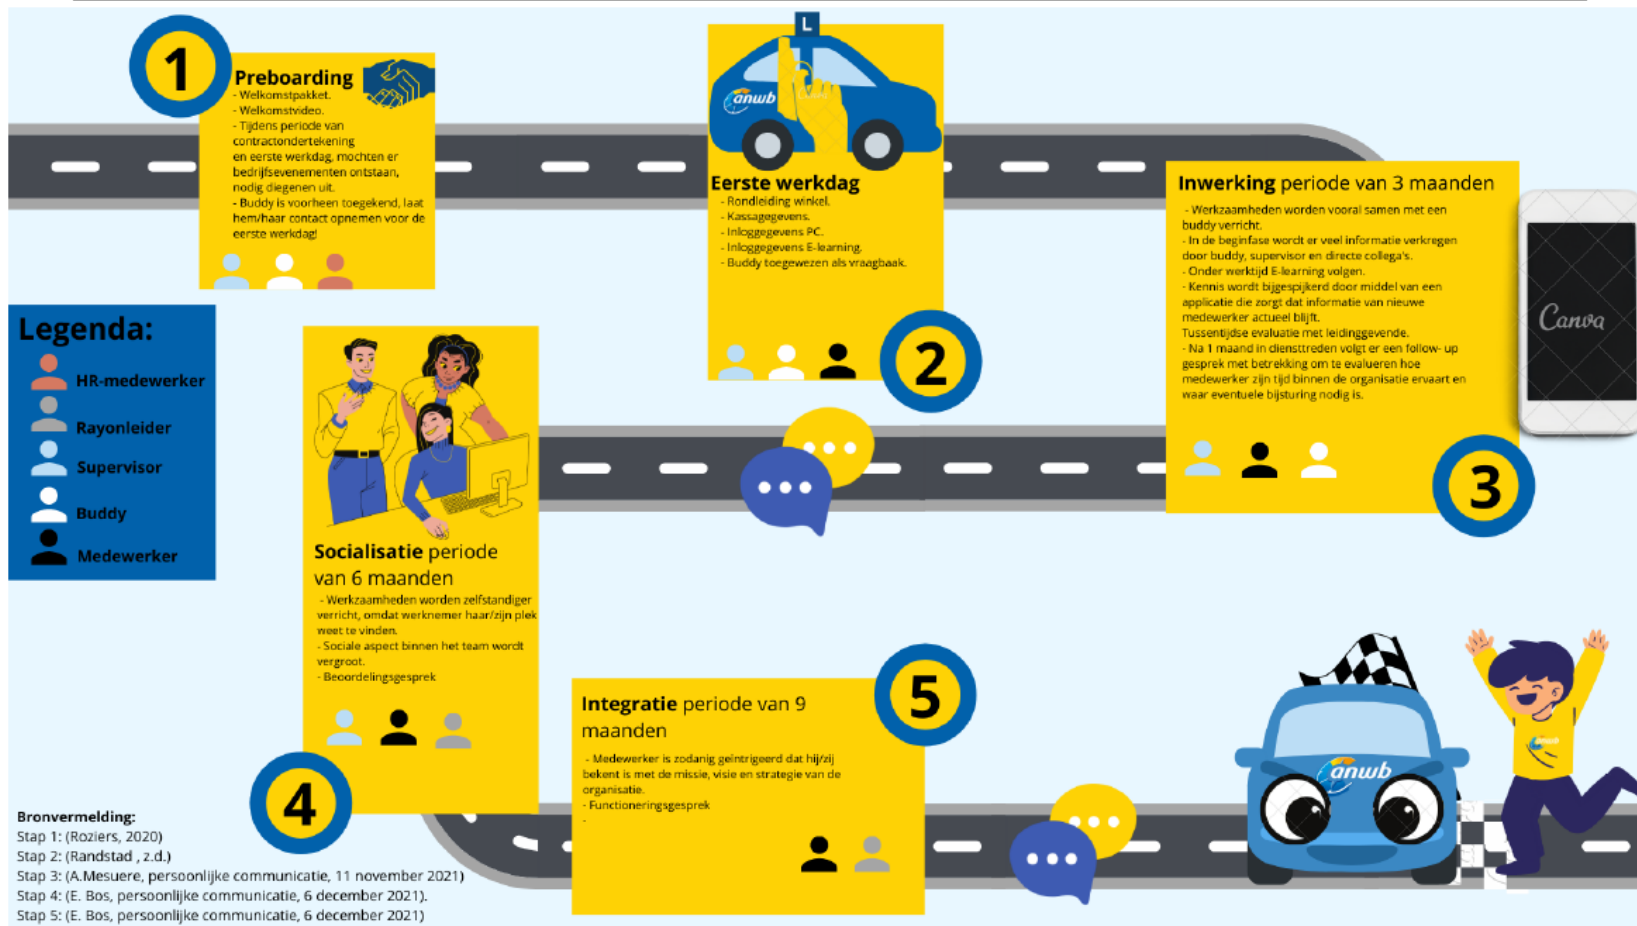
1

Preboarding
- Welkomstpakket.
- Welkomstvideo.
- Tijdens periode van contractondertekening en eerste werkdag, mochten er bedrijfsevenementen ontstaan, nodig diegenen uit.
- Buddy is voorheen toegekend, laat hem/haar contact opnemen voor de eerste werkdag!

L
anwb

Eerste werkdag
- Rondleiding winkel.
- Kassagegevens.
- Inloggegevens PC.
- Inloggegevens E-learning.
- Buddy toegewezen als vraagbaak.

2

Inwerking periode van 3 maanden
- Werkzaamheden worden vooral samen met een buddy verricht.
- In de beginfase wordt er veel informatie verkregen door buddy, supervisor en directe collega's.
- Onder werktijd E-learning volgen.
- Kennis wordt bijgespijkerd door middel van een applicatie die zorgt dat informatie van nieuwe medewerker actueel blijft.
Tussentijdse evaluatie met leidinggevende.
- Na 1 maand in dienstreden volgt er een follow- up gesprek met betrekking om te evalueren hoe medewerker zijn tijd binnen de organisatie ervaart en waar eventuele bijsturing nodig is.

Canva

3

Legenda:
HR-medewerker
Rayonleider
Supervisor
Buddy
Medewerker

Socialisatie periode van 6 maanden
- Werkzaamheden worden zelfstandiger verricht, omdat werknemer haar/zijn plek weet te vinden.
- Sociale aspect binnen het team wordt vergroot.
- Beoordelingsgesprek

4

Integratie periode van 9 maanden
- Medewerker is zodanig geïntrigeerd dat hij/zij bekent is met de missie, visie en strategie van de organisatie.
- Functioneringsgesprek
-

5

anwb

Bronvermelding:
Stap 1: (Roziers, 2020)
Stap 2: (Randstad , z.d.)
Stap 3: (A.Mesuere, persoonlijke communicatie, 11 november 2021)
Stap 4: (E. Bos, persoonlijke communicatie, 6 december 2021).
Stap 5: (E. Bos, persoonlijke communicatie, 6 december 2021)